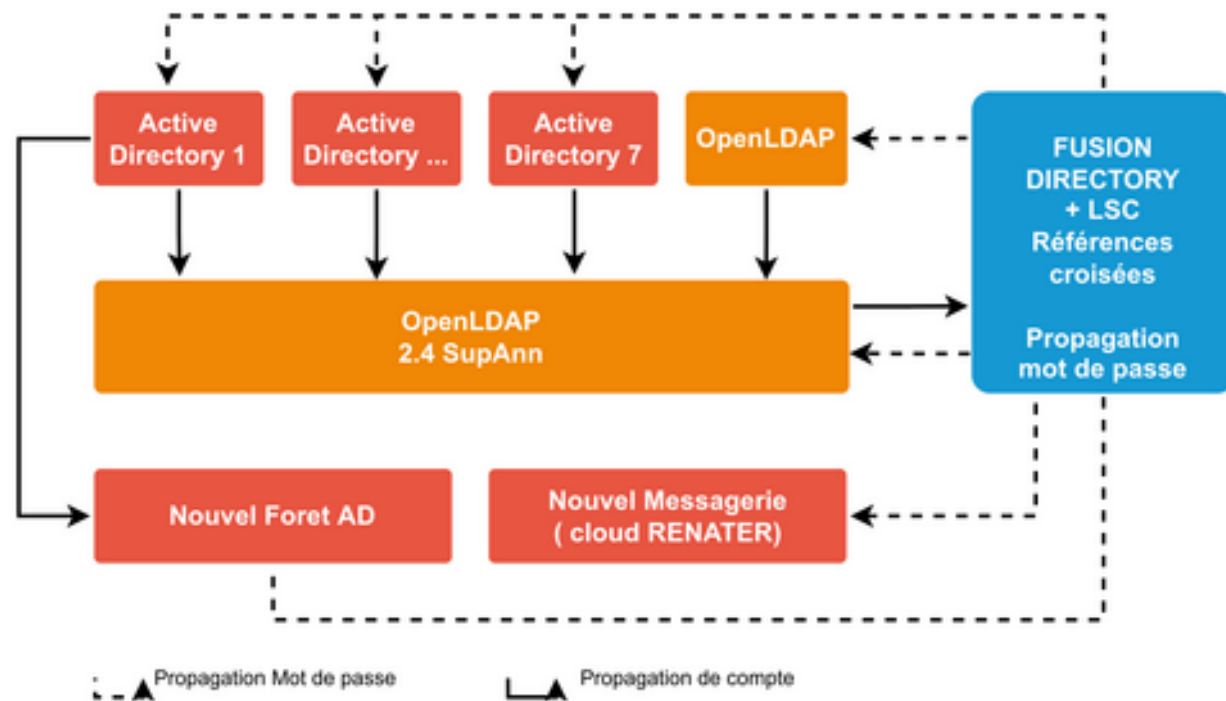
Active Directory 1

Active Directory ...

Active Directory 7

OpenLDAP

FUSION DIRECTORY + LSC Références croisées

Propagation mot de passe

OpenLDAP 2.4 SupAnn

Nouvel Foret AD

Nouvel Messagerie ( cloud RENATER)

Propagation Mot de passe

Propagation de compte